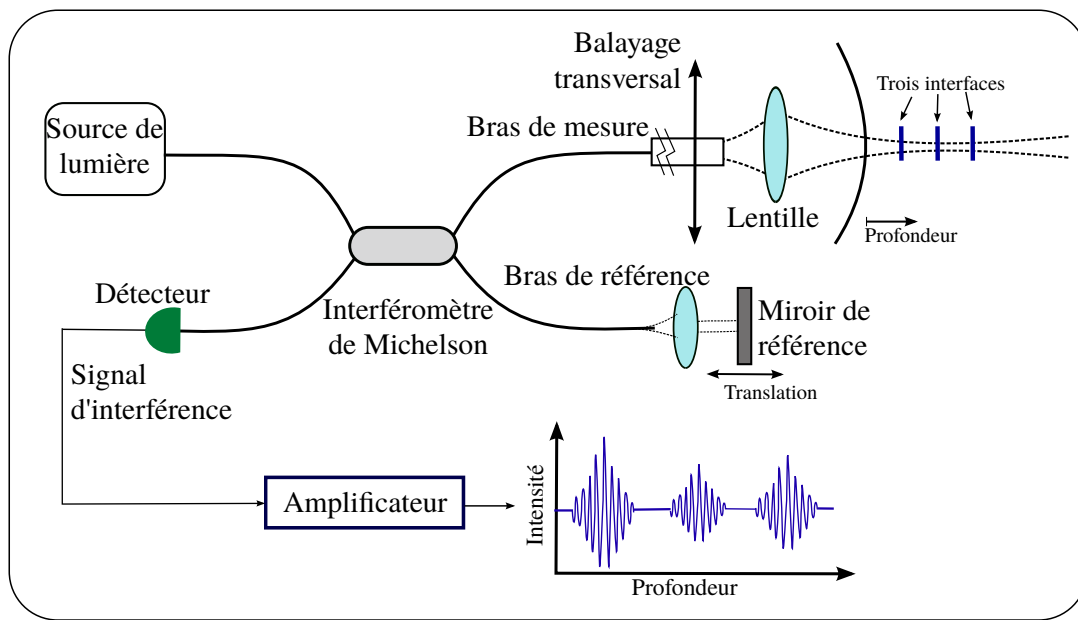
Balayage transversal

Trois interfaces

Source de lumière

Bras de mesure

Lentille

Profondeur

Bras de référence

Détecteur

Interféromètre de Michelson

Miroir de référence

Translation

Signal d'interférence

Intensité

Amplificateur

Profondeur